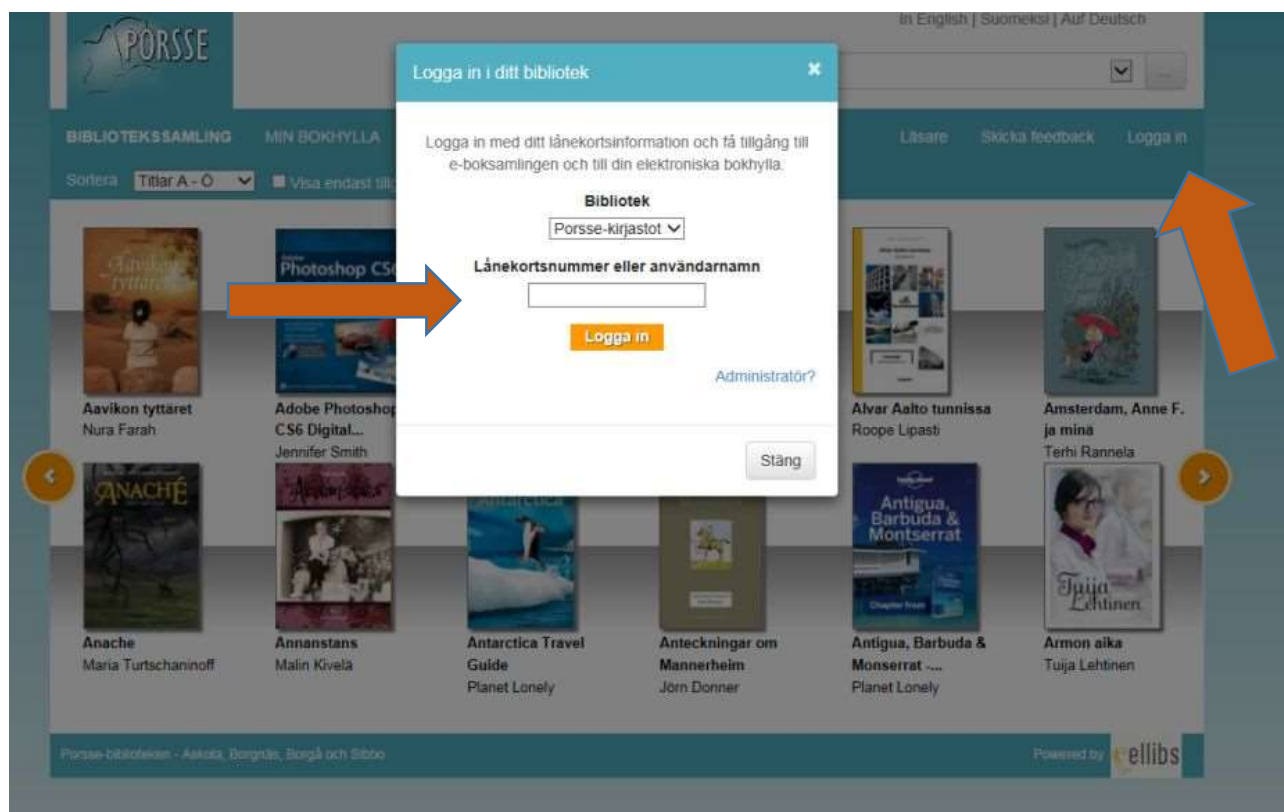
PORSSE

In English | Suomeksi | Auf Deutsch

BIBLIOTEKSSAMLING MIN BOKHYLLA

Läsare Skicka feedback Logga in

Sortera Titlar A - Ö Visa endast till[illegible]

Logga in i ditt bibliotek

×

Logga in med ditt lånekortsinformation och få tillgång till e-boksamlingen och till din elektroniska bokhylla.

Bibliotek

Porsse-kirjastot

Lånekortsnummer eller användarnamn

Logga in

Administratör?

Stäng

Aavikon tyttäret
Nura Farah

Adobe Photoshop CS6 Digital...
Jennifer Smith

Alvar Aalto tunnissa
Roope Lipasti

Amsterdam, Anne F. ja minä
Terhi Rannela

Anache
Maria Turtschaninoff

Annanstans
Malin Kivelä

Antarctica Travel Guide
Planet Lonely

Anteckningar om Mannerheim
Jörn Donner

Antigua, Barbuda & Monserrat -...
Planet Lonely

Armon aika
Tuija Lehtinen

Porsse-biblioteken - Askola, Borgnäs, Borgå och Sibbo

Powered by ellibs